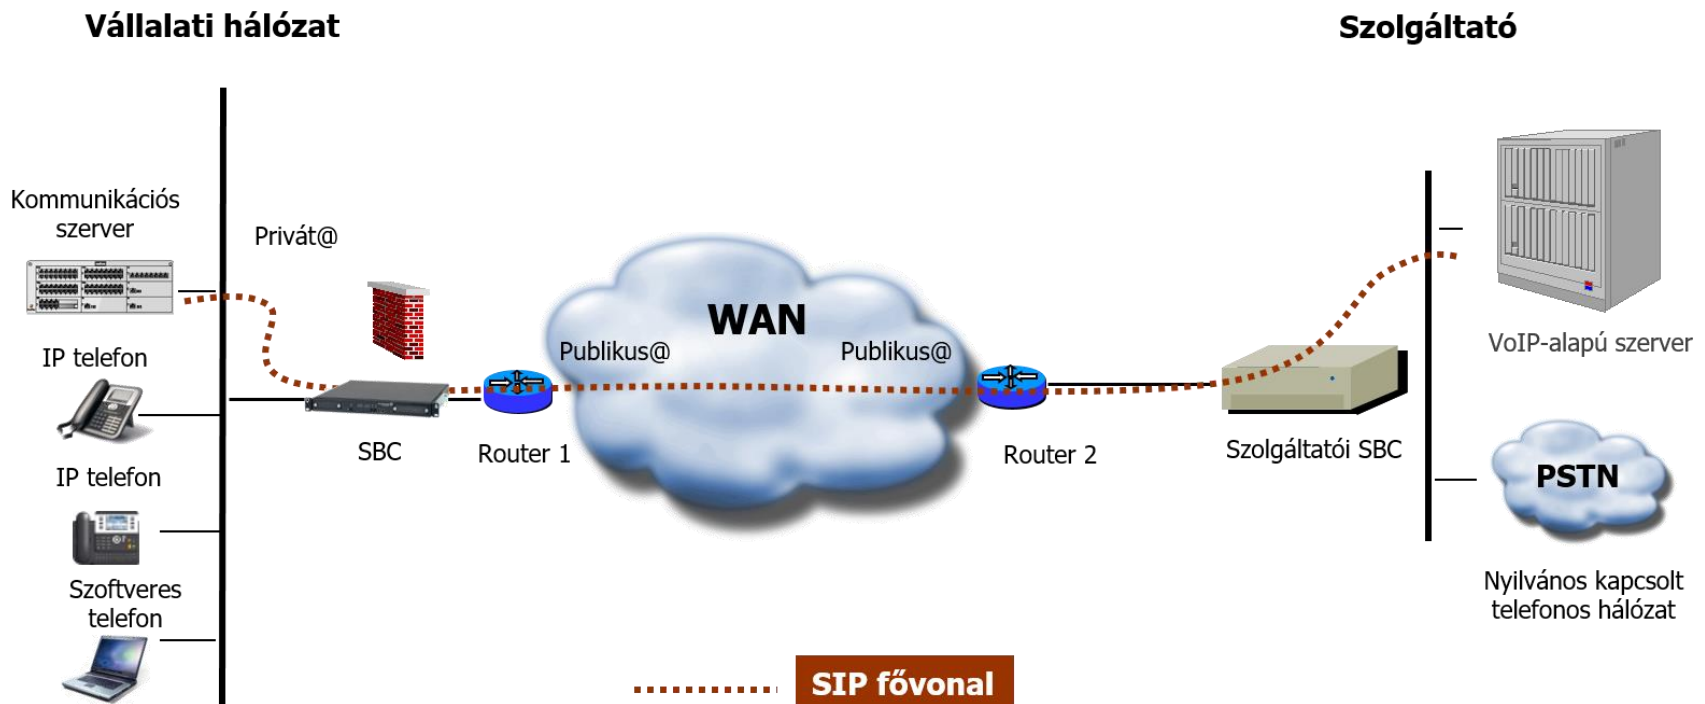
Vállalati hálózat

Szolgáltató

Kommunikációs szerver

Privát@

IP telefon

IP telefon

Szoftveres telefon

SBC

Router 1

WAN

Publikus@

Publikus@

Router 2

Szolgáltatói SBC

VoIP-alapú szerver

PSTN

Nyilvános kapcsolt telefonos hálózat

SIP fővonal